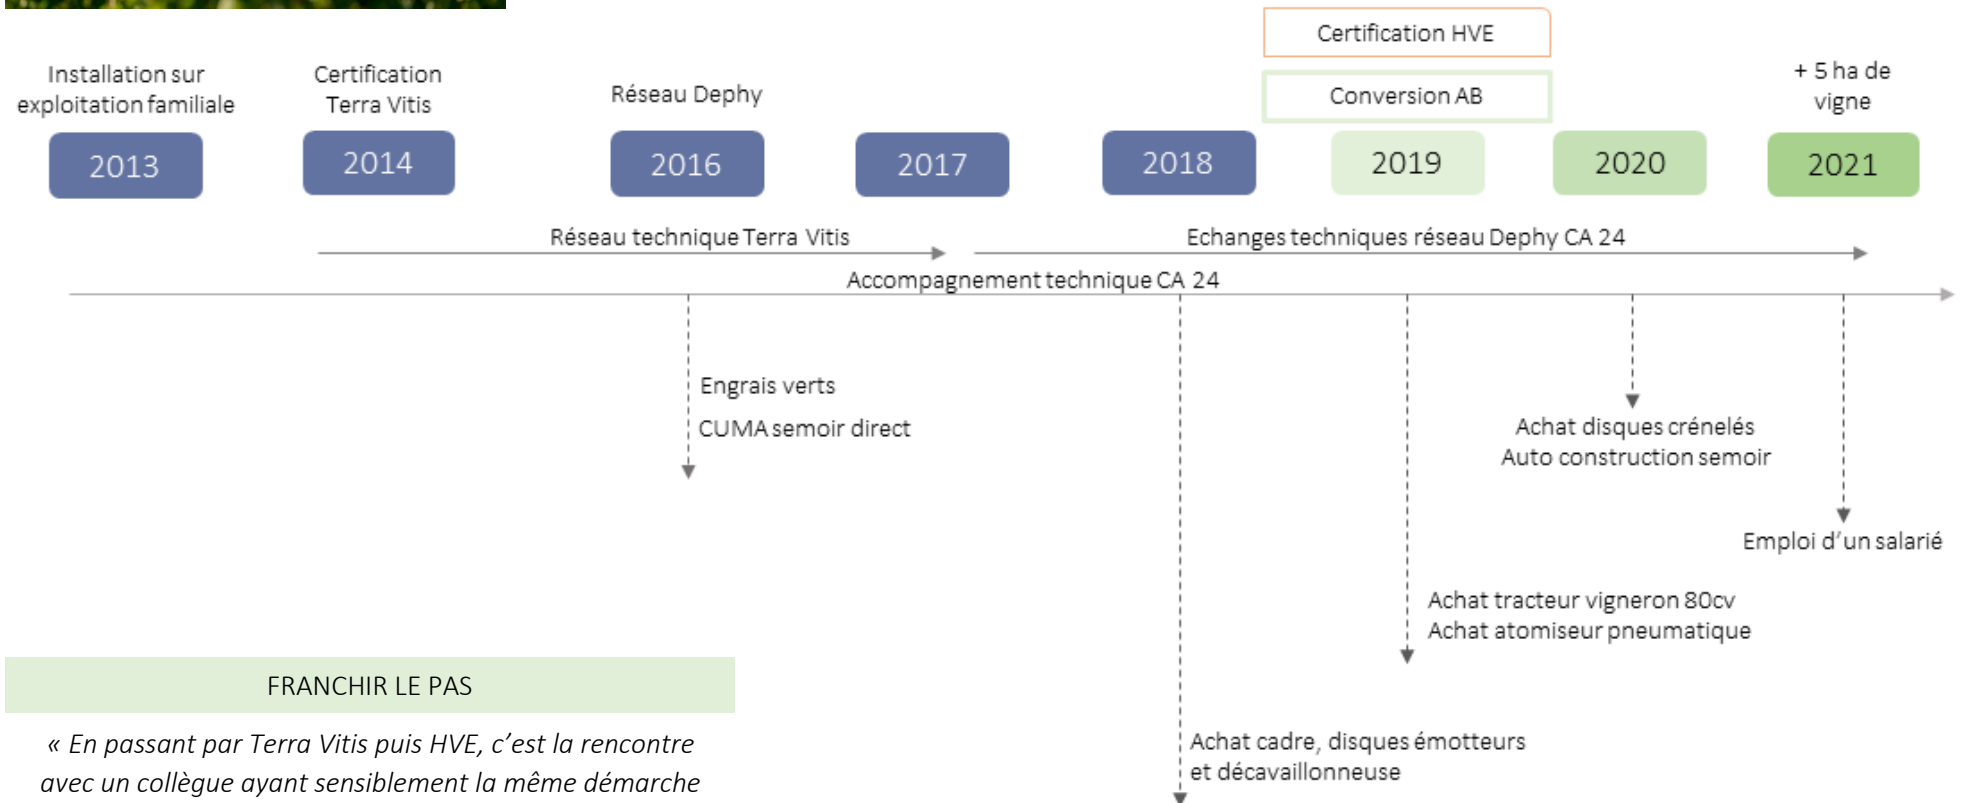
Certification HVE

Conversion AB

Installation sur exploitation familiale

Certification Terra Vitis

Réseau Dephy

+ 5 ha de vigne

2013

2014

2016

2017

2018

2019

2020

2021

Réseau technique Terra Vitis

Echanges techniques réseau Dephy CA 24

Accompagnement technique CA 24

Engrais verts

CUMA semoir direct

Achat disques crénelés
Auto construction semoir

Emploi d'un salarié

Achat tracteur vigneron 80cv
Achat atomiseur pneumatique

FRANCHIR LE PAS

*« En passant par Terra Vitis puis HVE, c'est la rencontre avec un collègue ayant sensiblement la même démarche*

Achat cadre, disques émotteurs et décavaillonneuse